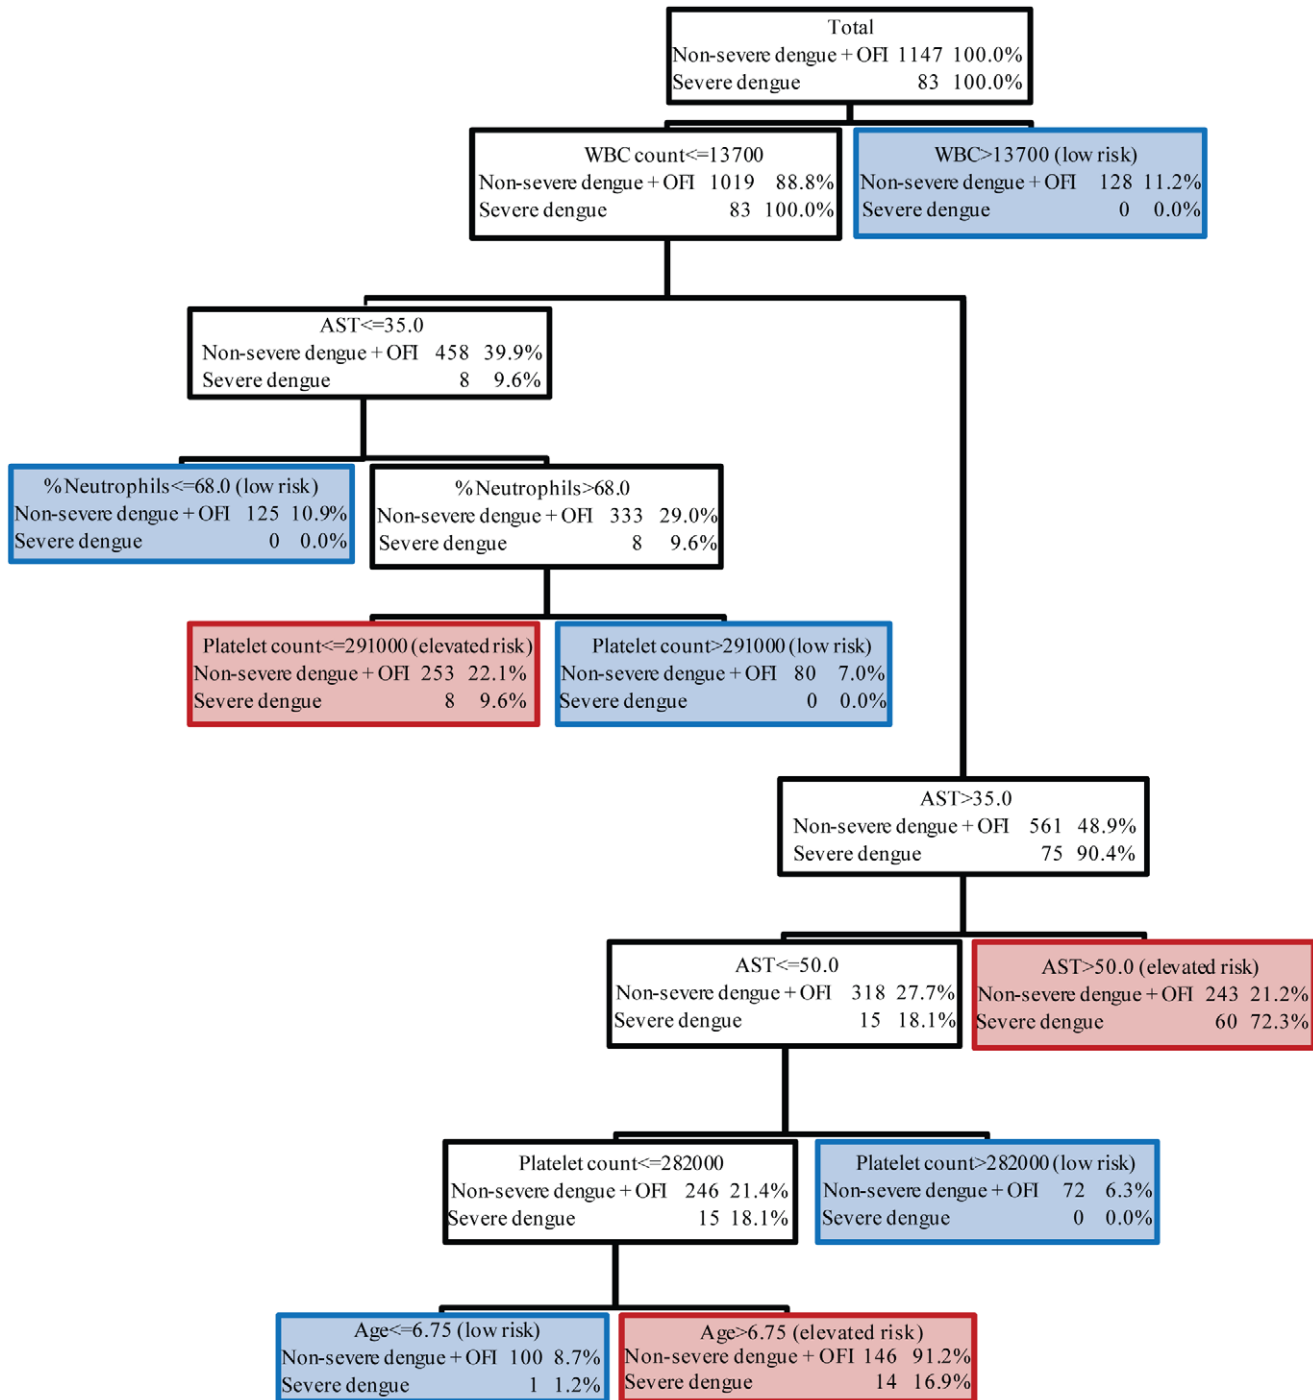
Total
Non-severe dengue + OFI 1147 100.0%
Severe dengue 83 100.0%

WBC count<=13700
Non-severe dengue + OFI 1019 88.8%
Severe dengue 83 100.0%

WBC>13700 (low risk)
Non-severe dengue + OFI 128 11.2%
Severe dengue 0 0.0%

AST<=35.0
Non-severe dengue + OFI 458 39.9%
Severe dengue 8 9.6%

%Neutrophils<=68.0 (low risk)
Non-severe dengue + OFI 125 10.9%
Severe dengue 0 0.0%

%Neutrophils>68.0
Non-severe dengue + OFI 333 29.0%
Severe dengue 8 9.6%

Platelet count<=291000 (elevated risk)
Non-severe dengue + OFI 253 22.1%
Severe dengue 8 9.6%

Platelet count>291000 (low risk)
Non-severe dengue + OFI 80 7.0%
Severe dengue 0 0.0%

AST>35.0
Non-severe dengue + OFI 561 48.9%
Severe dengue 75 90.4%

AST<=50.0
Non-severe dengue + OFI 318 27.7%
Severe dengue 15 18.1%

AST>50.0 (elevated risk)
Non-severe dengue + OFI 243 21.2%
Severe dengue 60 72.3%

Platelet count<=282000
Non-severe dengue + OFI 246 21.4%
Severe dengue 15 18.1%

Platelet count>282000 (low risk)
Non-severe dengue + OFI 72 6.3%
Severe dengue 0 0.0%

Age<=6.75 (low risk)
Non-severe dengue + OFI 100 8.7%
Severe dengue 1 1.2%

Age>6.75 (elevated risk)
Non-severe dengue + OFI 146 91.2%
Severe dengue 14 16.9%